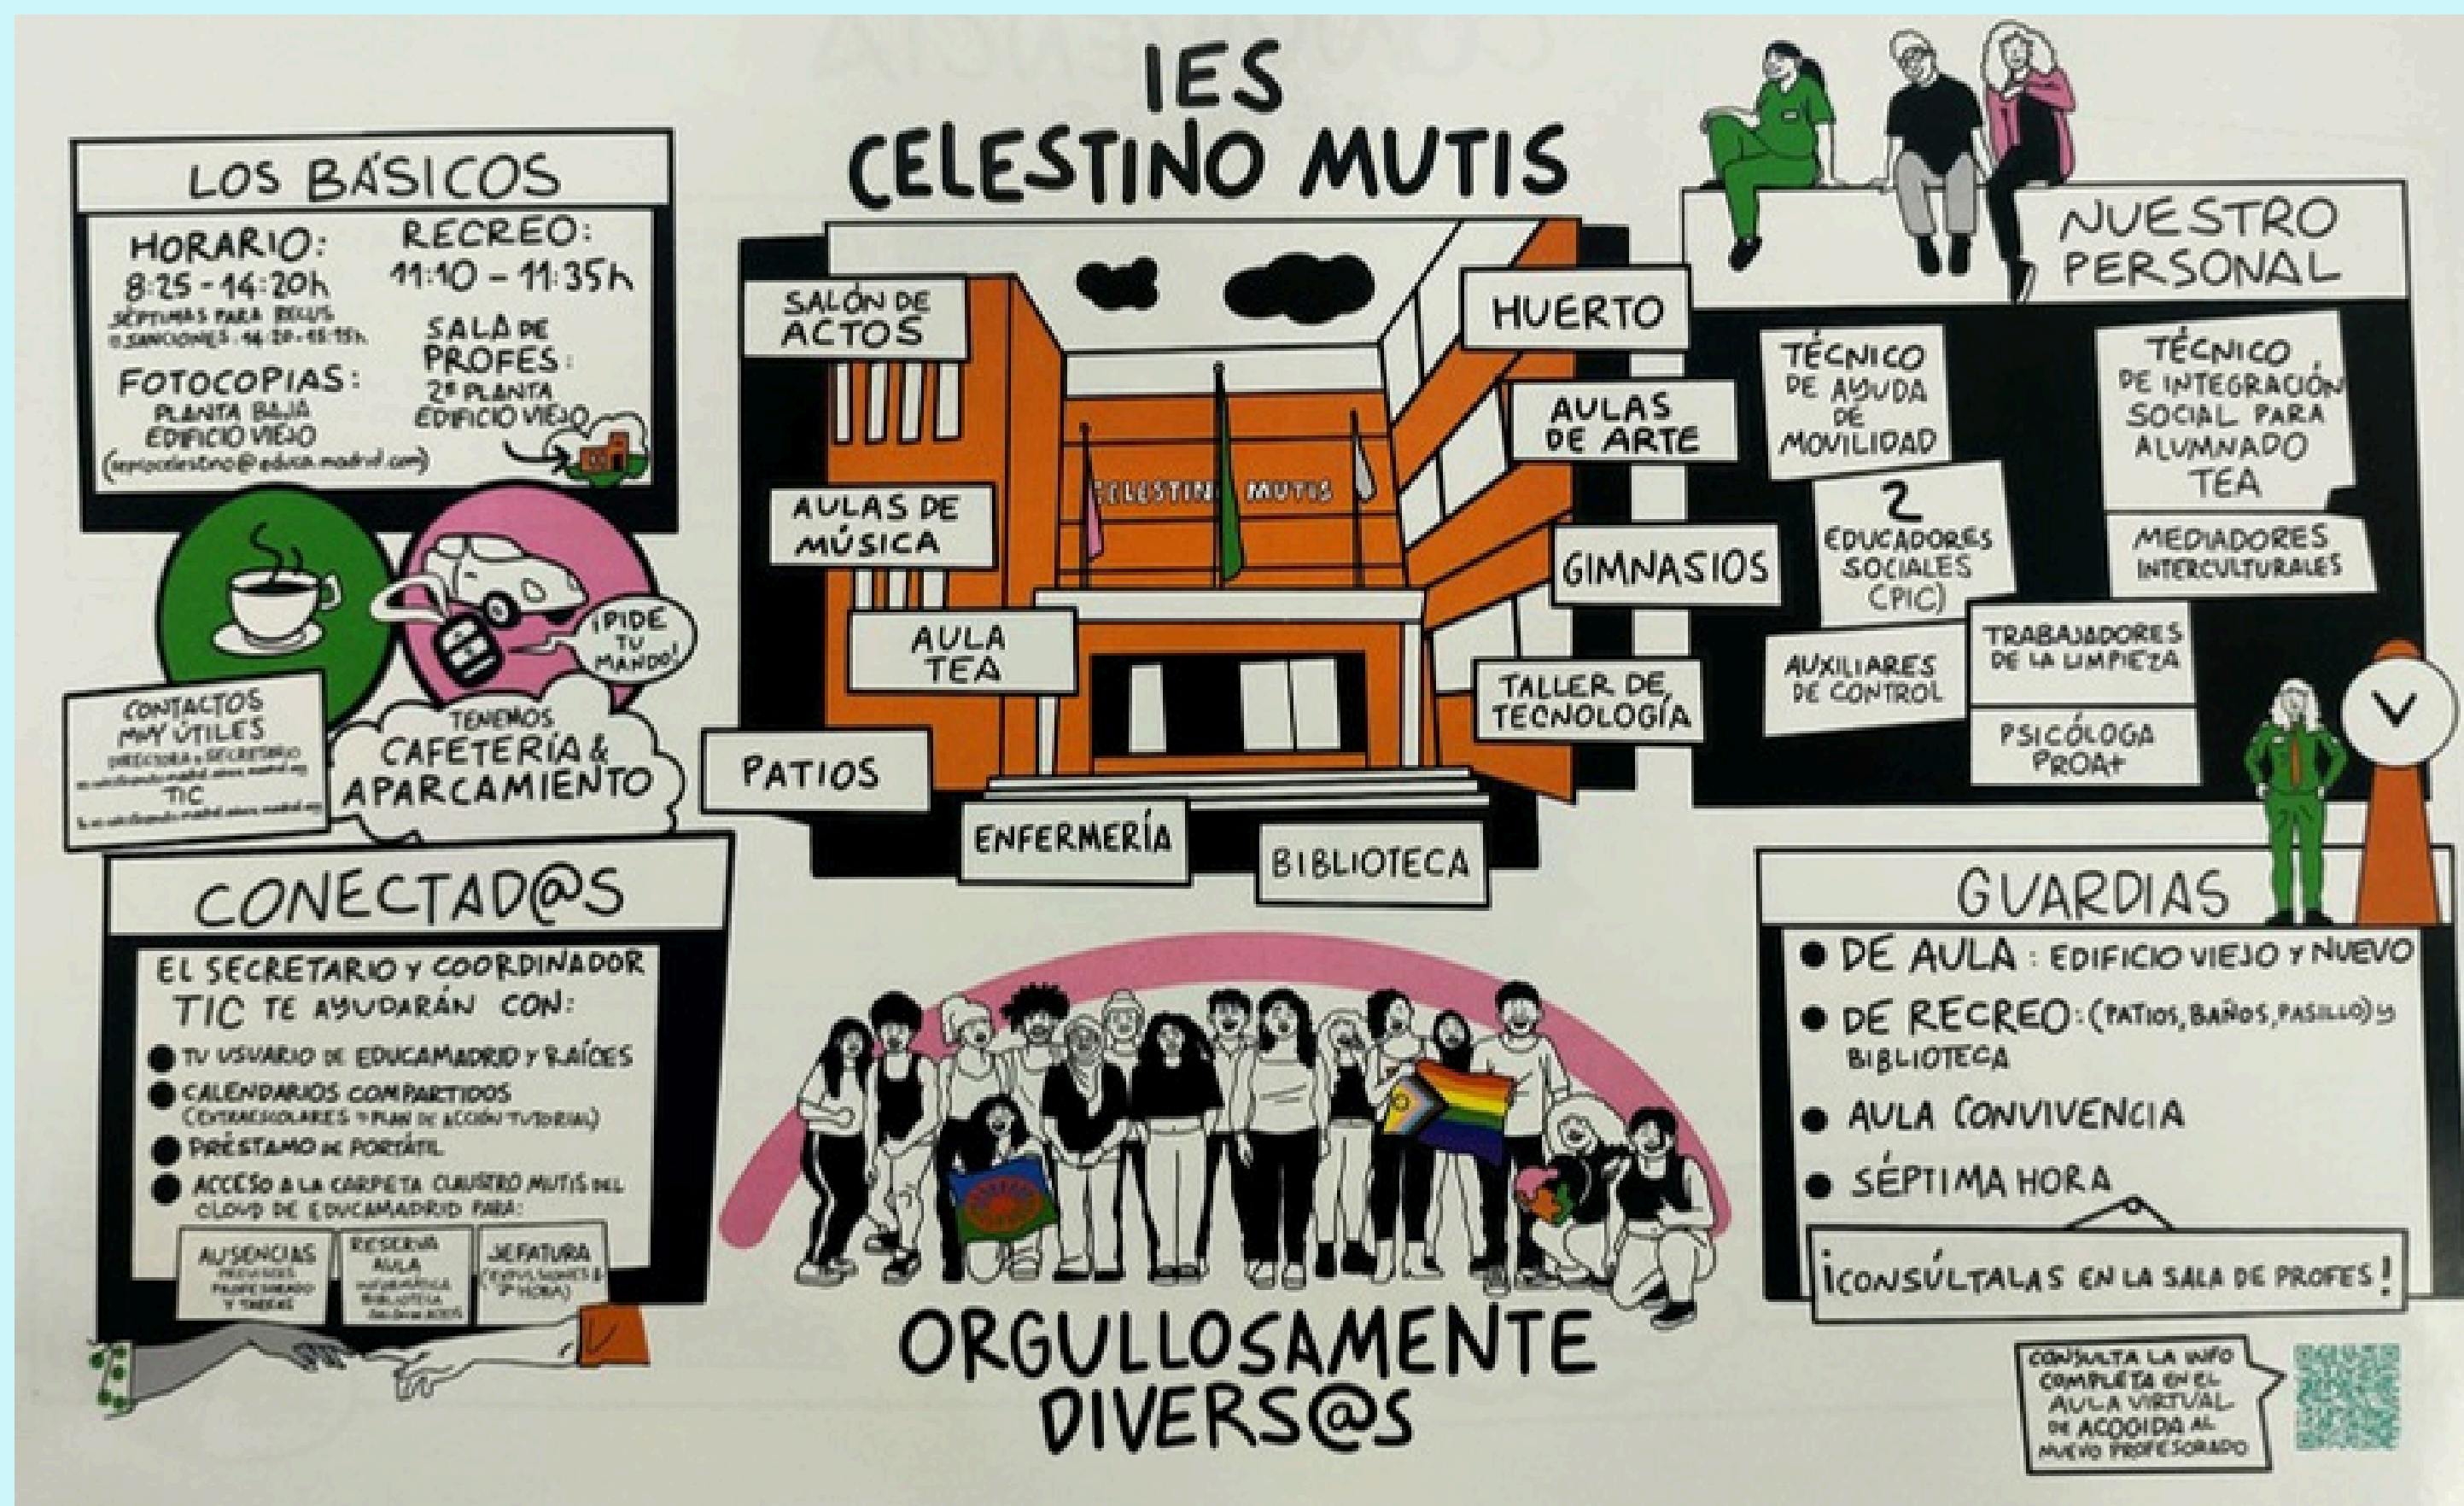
IES
CELESTINO MUTIS

LOS BÁSICOS

HORARIO:
8:25 - 14:20h
SÉPTIMAS PARA BELUS
O SANCIONES: 14:20-15:15h

RECREO:
11:10 - 11:35h

FOTOCOPIAS:
PLANTA BAJA
EDIFICIO VIEJO
(copiascelestino@educa.madrid.com)

SALA DE
PROFES:
2ª PLANTA
EDIFICIO VIEJO

¡PIDE TU MANDO!

CONTACTOS MUY ÚTILES
DIRECTORA Y SECRETARIO
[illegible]
TIC
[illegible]

TENEMOS
CAFETERÍA &
APARCAMIENTO

SALÓN DE ACTOS

AULAS DE MÚSICA

AULA TEA

PATIOS

ENFERMERÍA

BIBLIOTECA

CELESTINO MUTIS

HUERTO

AULAS DE ARTE

GIMNASIOS

TALLER DE TECNOLOGÍA

NUESTRO PERSONAL

TÉCNICO DE AYUDA DE MOVILIDAD

TÉCNICO DE INTEGRACIÓN SOCIAL PARA ALUMNADO TEA

2 EDUCADORES SOCIALES (PIC)

MEDIADORES INTERCULTURALES

AUXILIARES DE CONTROL

TRABAJADORES DE LA LIMPIEZA

PSICÓLOGA PROA+

CONECTAD@S

EL SECRETARIO Y COORDINADOR TIC TE AYUDARÁN CON:
● TU USUARIO DE EDUCAMADRID Y RAÍCES
● CALENDARIOS COMPARTIDOS (EXTRAESCOLARES Y PLAN DE ACCIÓN TUTORIAL)
● PRÉSTAMO DE PORTÁTIL
● ACCESO A LA CARPETA CLAUSTRO MUTIS DEL CLOUD DE EDUCAMADRID PARA:

AUSENCIAS PREVISTAS PROFESORADO Y TAREAS

RESERVA AULA INFORMÁTICA BIBLIOTECA SALÓN ACTOS

JEFATURA (EXPULSIONES & 7ª HORA)

ORGULLOSAMENTE
DIVERS@S

GUARDIAS

● DE AULA: EDIFICIO VIEJO Y NUEVO
● DE RECREO: (PATIOS, BAÑOS, PASILLO) y BIBLIOTECA
● AULA CONVIVENCIA
● SÉPTIMA HORA

¡CONSÚLTALAS EN LA SALA DE PROFES!

CONSULTA LA INFO COMPLETA EN EL AULA VIRTUAL DE ACOGIDA AL NUEVO PROFESORADO